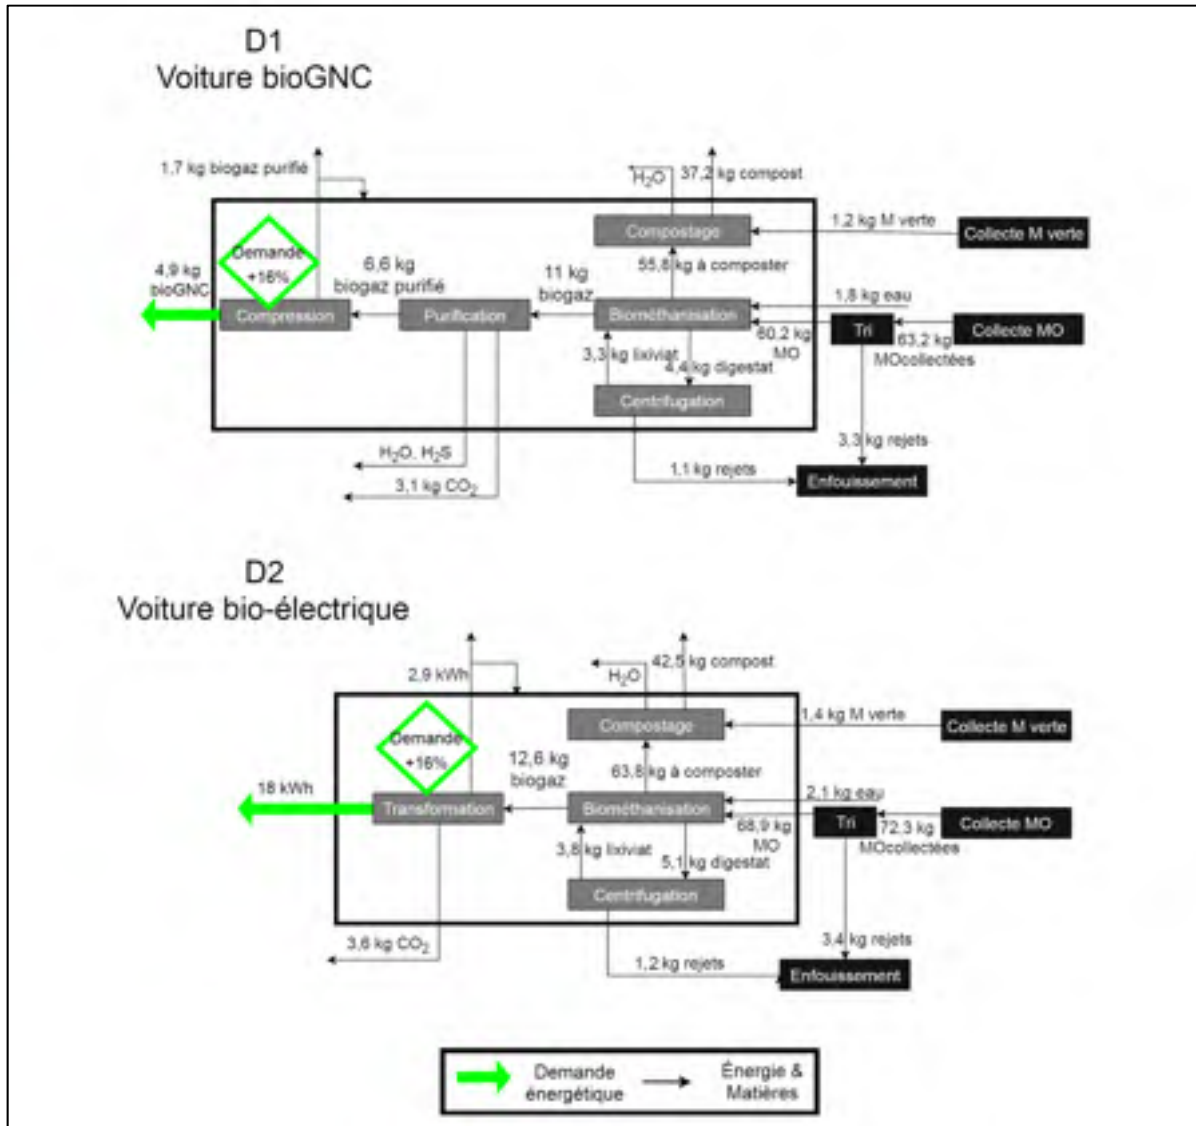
D1
Voiture bioGNC

1,7 kg biogaz purifié

$H_2O$ 37,2 kg compost

Compostage

1,2 kg M verte

Collecte M verte

Demande +16%

4,9 kg bioGNC

6,6 kg biogaz purifié

11 kg biogaz

55,8 kg à composter

1,8 kg eau

Compression

Purification

Biométhanisation

Tri

Collecte MO

60,2 kg MO

63,2 kg MOcollectées

3,3 kg lixiviat

4,4 kg digestat

Centrifugation

3,3 kg rejets

$H_2O$, $H_2S$

1,1 kg rejets

Enfouissement

3,1 kg $CO_2$

D2
Voiture bio-électrique

2,9 kWh

42,5 kg compost

$H_2O$

Compostage

1,4 kg M verte

Collecte M verte

Demande +16%

12,6 kg biogaz

63,8 kg à composter

18 kWh

Transformation

Biométhanisation

2,1 kg eau

68,9 kg MO

Tri

72,3 kg MOcollectées

Collecte MO

3,8 kg lixiviat

5,1 kg digestat

Centrifugation

3,6 kg $CO_2$

3,4 kg rejets

1,2 kg rejets

Enfouissement

Demande énergétique

Énergie & Matières